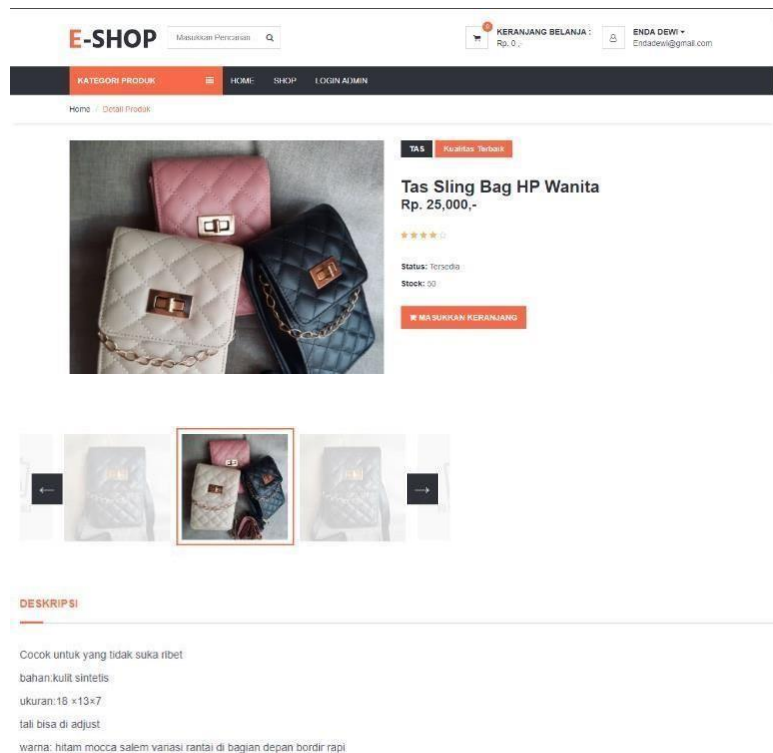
E-SHOP

Masukkan Pencarian

0

KERANJANG BELANJA :
Rp. 0,-

ENDA DEWI ▾
Endadewi@gmail.com

KATEGORI PRODUK

HOME SHOP LOGIN ADMIN

Home / Detail Produk

TAS Kualitas Terbaik

Tas Sling Bag HP Wanita

Rp. 25,000,-

Status: Tersedia

Stock: 50

MASUKKAN KERANJANG

DESKRIPSI

Cocok untuk yang tidak suka ribet

bahan:kulit sintetis

ukuran:18 ×13×7

tali bisa di adjust

warna: hitam mocca salem variasi rantai di bagian depan bordir rapi